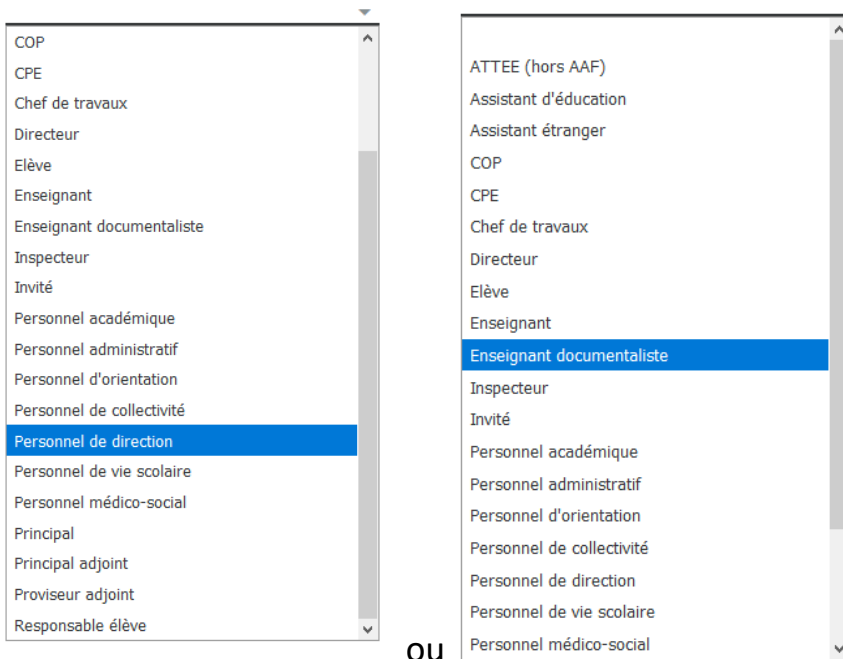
COP
CPE
Chef de travaux
Directeur
Elève
Enseignant
Enseignant documentaliste
Inspecteur
Invité
Personnel académique
Personnel administratif
Personnel d'orientation
Personnel de collectivité
Personnel de direction
Personnel de vie scolaire
Personnel médico-social
Principal
Principal adjoint
Proviseur adjoint
Responsable élève

ou

ATTEE (hors AAF)
Assistant d'éducation
Assistant étranger
COP
CPE
Chef de travaux
Directeur
Elève
Enseignant
Enseignant documentaliste
Inspecteur
Invité
Personnel académique
Personnel administratif
Personnel d'orientation
Personnel de collectivité
Personnel de direction
Personnel de vie scolaire
Personnel médico-social